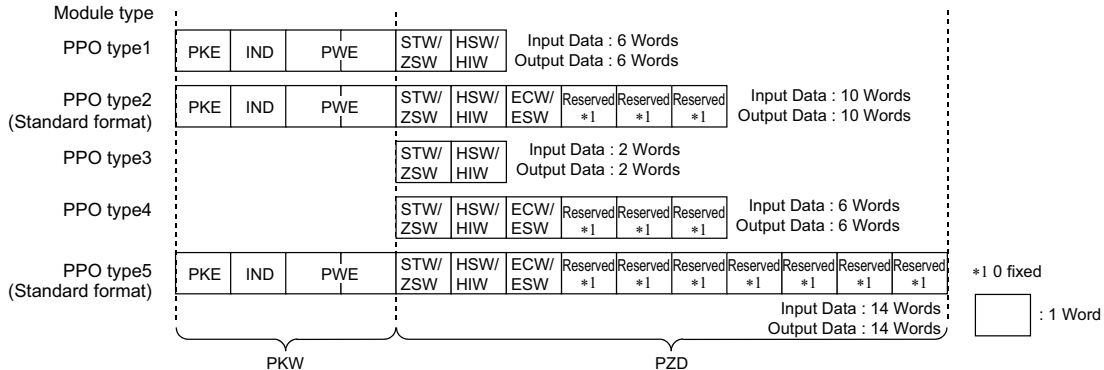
Module type

PPO type1

| PKE | IND | PWE | STW/ ZSW | HSW/ HIW |
|---|---|---|---|---|

Input Data : 6 Words
Output Data : 6 Words

PPO type2 (Standard format)

| PKE | IND | PWE | STW/ ZSW | HSW/ HIW | ECW/ ESW | Reserved ∗1 | Reserved ∗1 | Reserved ∗1 |
|---|---|---|---|---|---|---|---|---|

Input Data : 10 Words
Output Data : 10 Words

PPO type3

| STW/ ZSW | HSW/ HIW |
|---|---|

Input Data : 2 Words
Output Data : 2 Words

PPO type4

| STW/ ZSW | HSW/ HIW | ECW/ ESW | Reserved ∗1 | Reserved ∗1 | Reserved ∗1 |
|---|---|---|---|---|---|

Input Data : 6 Words
Output Data : 6 Words

PPO type5 (Standard format)

| PKE | IND | PWE | STW/ ZSW | HSW/ HIW | ECW/ ESW | Reserved ∗1 | Reserved ∗1 | Reserved ∗1 | Reserved ∗1 | Reserved ∗1 | Reserved ∗1 | Reserved ∗1 |
|---|---|---|---|---|---|---|---|---|---|---|---|---|

∗1 0 fixed

Input Data : 14 Words
Output Data : 14 Words

: 1 Word

PKW

PZD